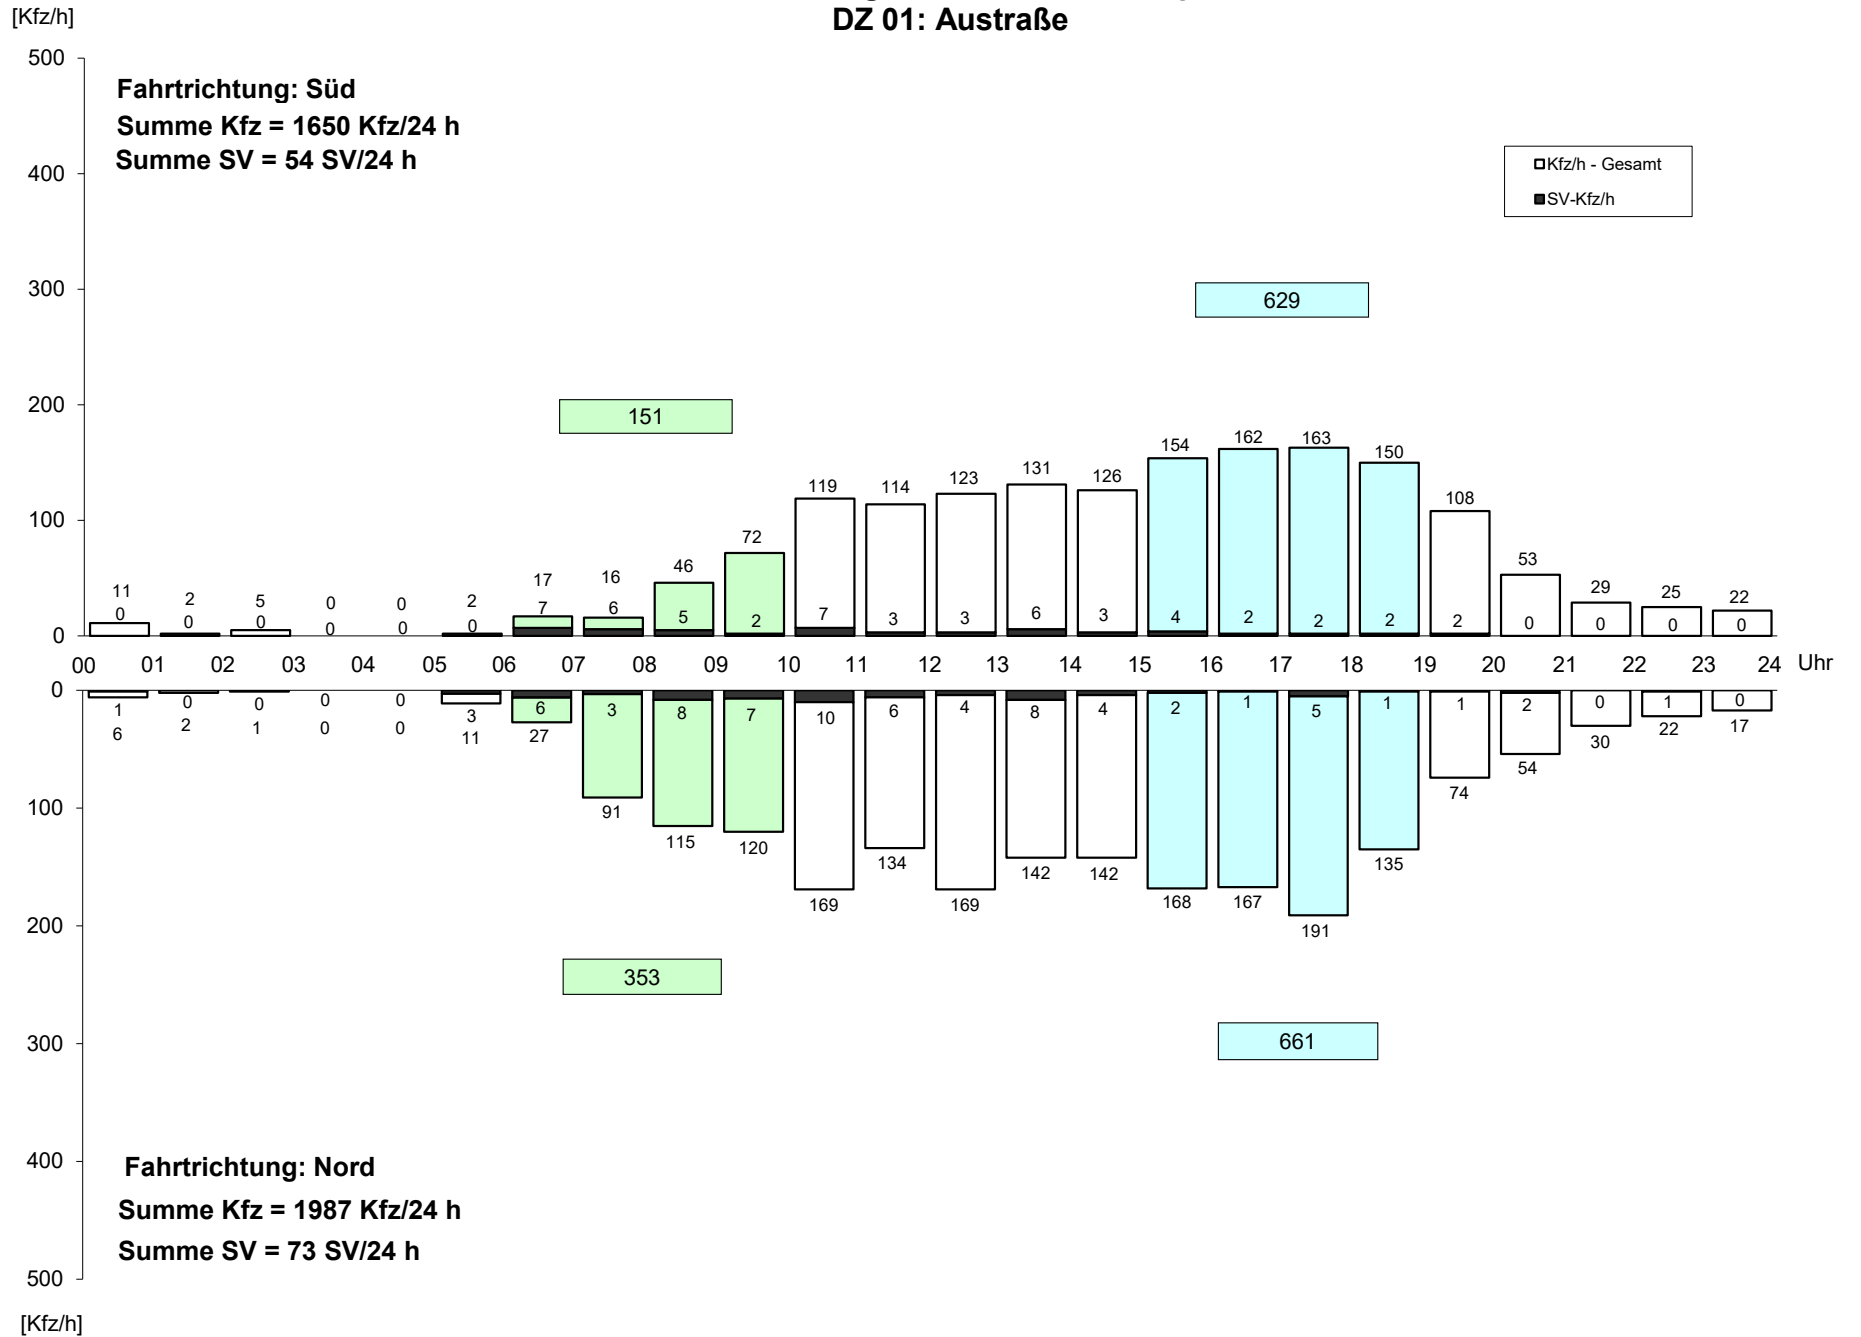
DZ 01: Austraße

[Kfz/h]

500
400
300
200
100
0

Fahrtrichtung: Süd
Summe Kfz = 1650 Kfz/24 h
Summe SV = 54 SV/24 h

Kfz/h - Gesamt
SV-Kfz/h

629

151

11 0
2 0
5 0
0 0
0 0
2 0
17 7
16 6
46 5
72 2
119 7
114 3
123 3
131 6
126 3
154 4
162 2
163 2
150 2
108 2
53 0
29 0
25 0
22 0

00 01 02 03 04 05 06 07 08 09 10 11 12 13 14 15 16 17 18 19 20 21 22 23 24 Uhr

0
100
200
300
400
500

1 6
0 2
0 1
0 0
0 0
3 11
6 27
3 91
8 115
7 120
10 169
6 134
4 169
8 142
4 142
2 168
1 167
5 191
1 135
1 74
2 54
0 30
1 22
0 17

353

661

Fahrtrichtung: Nord
Summe Kfz = 1987 Kfz/24 h
Summe SV = 73 SV/24 h

[Kfz/h]